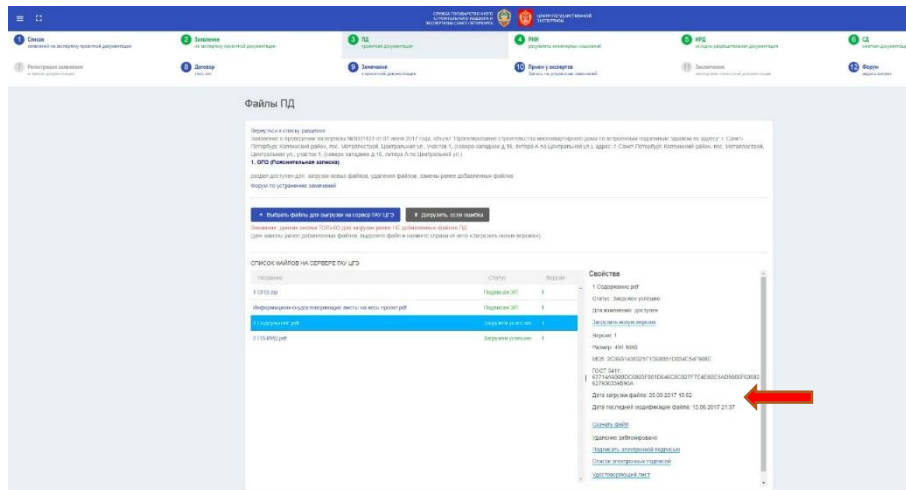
Список
Заявление
ПД
РИИ
ИРД
СД
Регистрация заявления
Договор
Замечания
Прием у экспертов
Заключение
Форум

Файлы ПД

Вернуться к списку разделов
Заявление о проведении экспертизы №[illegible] от 01 июня 2017 года, объект: Проектирование и строительство многоквартирного дома со встроенным подземным гаражом по адресу: г. Санкт-Петербург, Колпинский район, пос. Металлострой, Центральная ул., участок 1, (северо-западнее д.16, литера А по Центральной ул.), адрес: г. Санкт-Петербург, Колпинский район, пос. Металлострой, Центральная ул., участок 1, (северо-западнее д.16, литера А по Центральной ул.)
1. ОПЗ (Пояснительная записка)

раздел доступен для: загрузки новых файлов, удаления файлов, замены ранее добавленных файлов
Форум по устранению замечаний

+ Выбрать файлы для загрузки на сервер ГАУ ЦГЭ
Загрузить, если ошибка

СПИСОК ФАЙЛОВ НА СЕРВЕРЕ ГАУ ЦГЭ

| Название | Статус | Версия |
|---|---|---|
| 1 ОПЗ.zip | Подписан ЭП | 1 |
| Информационно-удостоверяющие листы на весь проект.pdf | Подписан ЭП | 1 |
| 1 Содержание.pdf | Загружен успешно | 1 |
| 2 СП-ИРД.pdf | Загружен успешно | 1 |

Свойства
1 Содержание.pdf
Статус: Загружен успешно
Для изменения: доступен
Загрузить новую версию
Версия: 1
Размер: 496 KB
MD5: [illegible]
ГОСТ 3411: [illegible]
Дата загрузки файла: 25.06.2017 15:02
Дата последней модификации файла: 13.06.2017 21:37
Скачать файл
Удаление заблокировано
Подписать электронной подписью
Список электронных подписей
Удостоверяющий лист